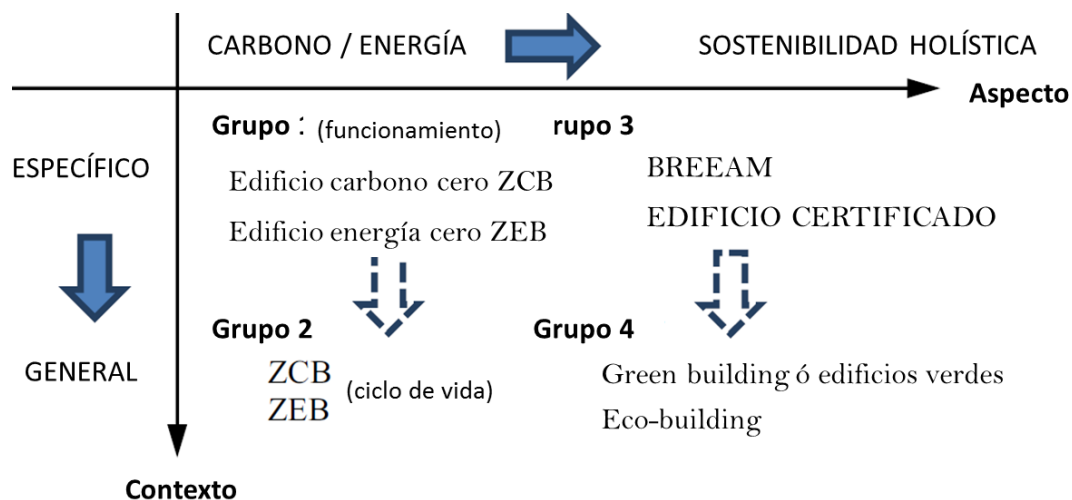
CARBONO / ENERGÍA

SOSTENIBILIDAD HOLÍSTICA

Aspecto

ESPECÍFICO

Grupo : (funcionamiento)

Edificio carbono cero ZCB

Edificio energía cero ZEB

rupo 3

BREEAM

EDIFICIO CERTIFICADO

GENERAL

Grupo 2

ZCB
ZEB (ciclo de vida)

Grupo 4

Green building ó edificios verdes

Eco-building

Contexto